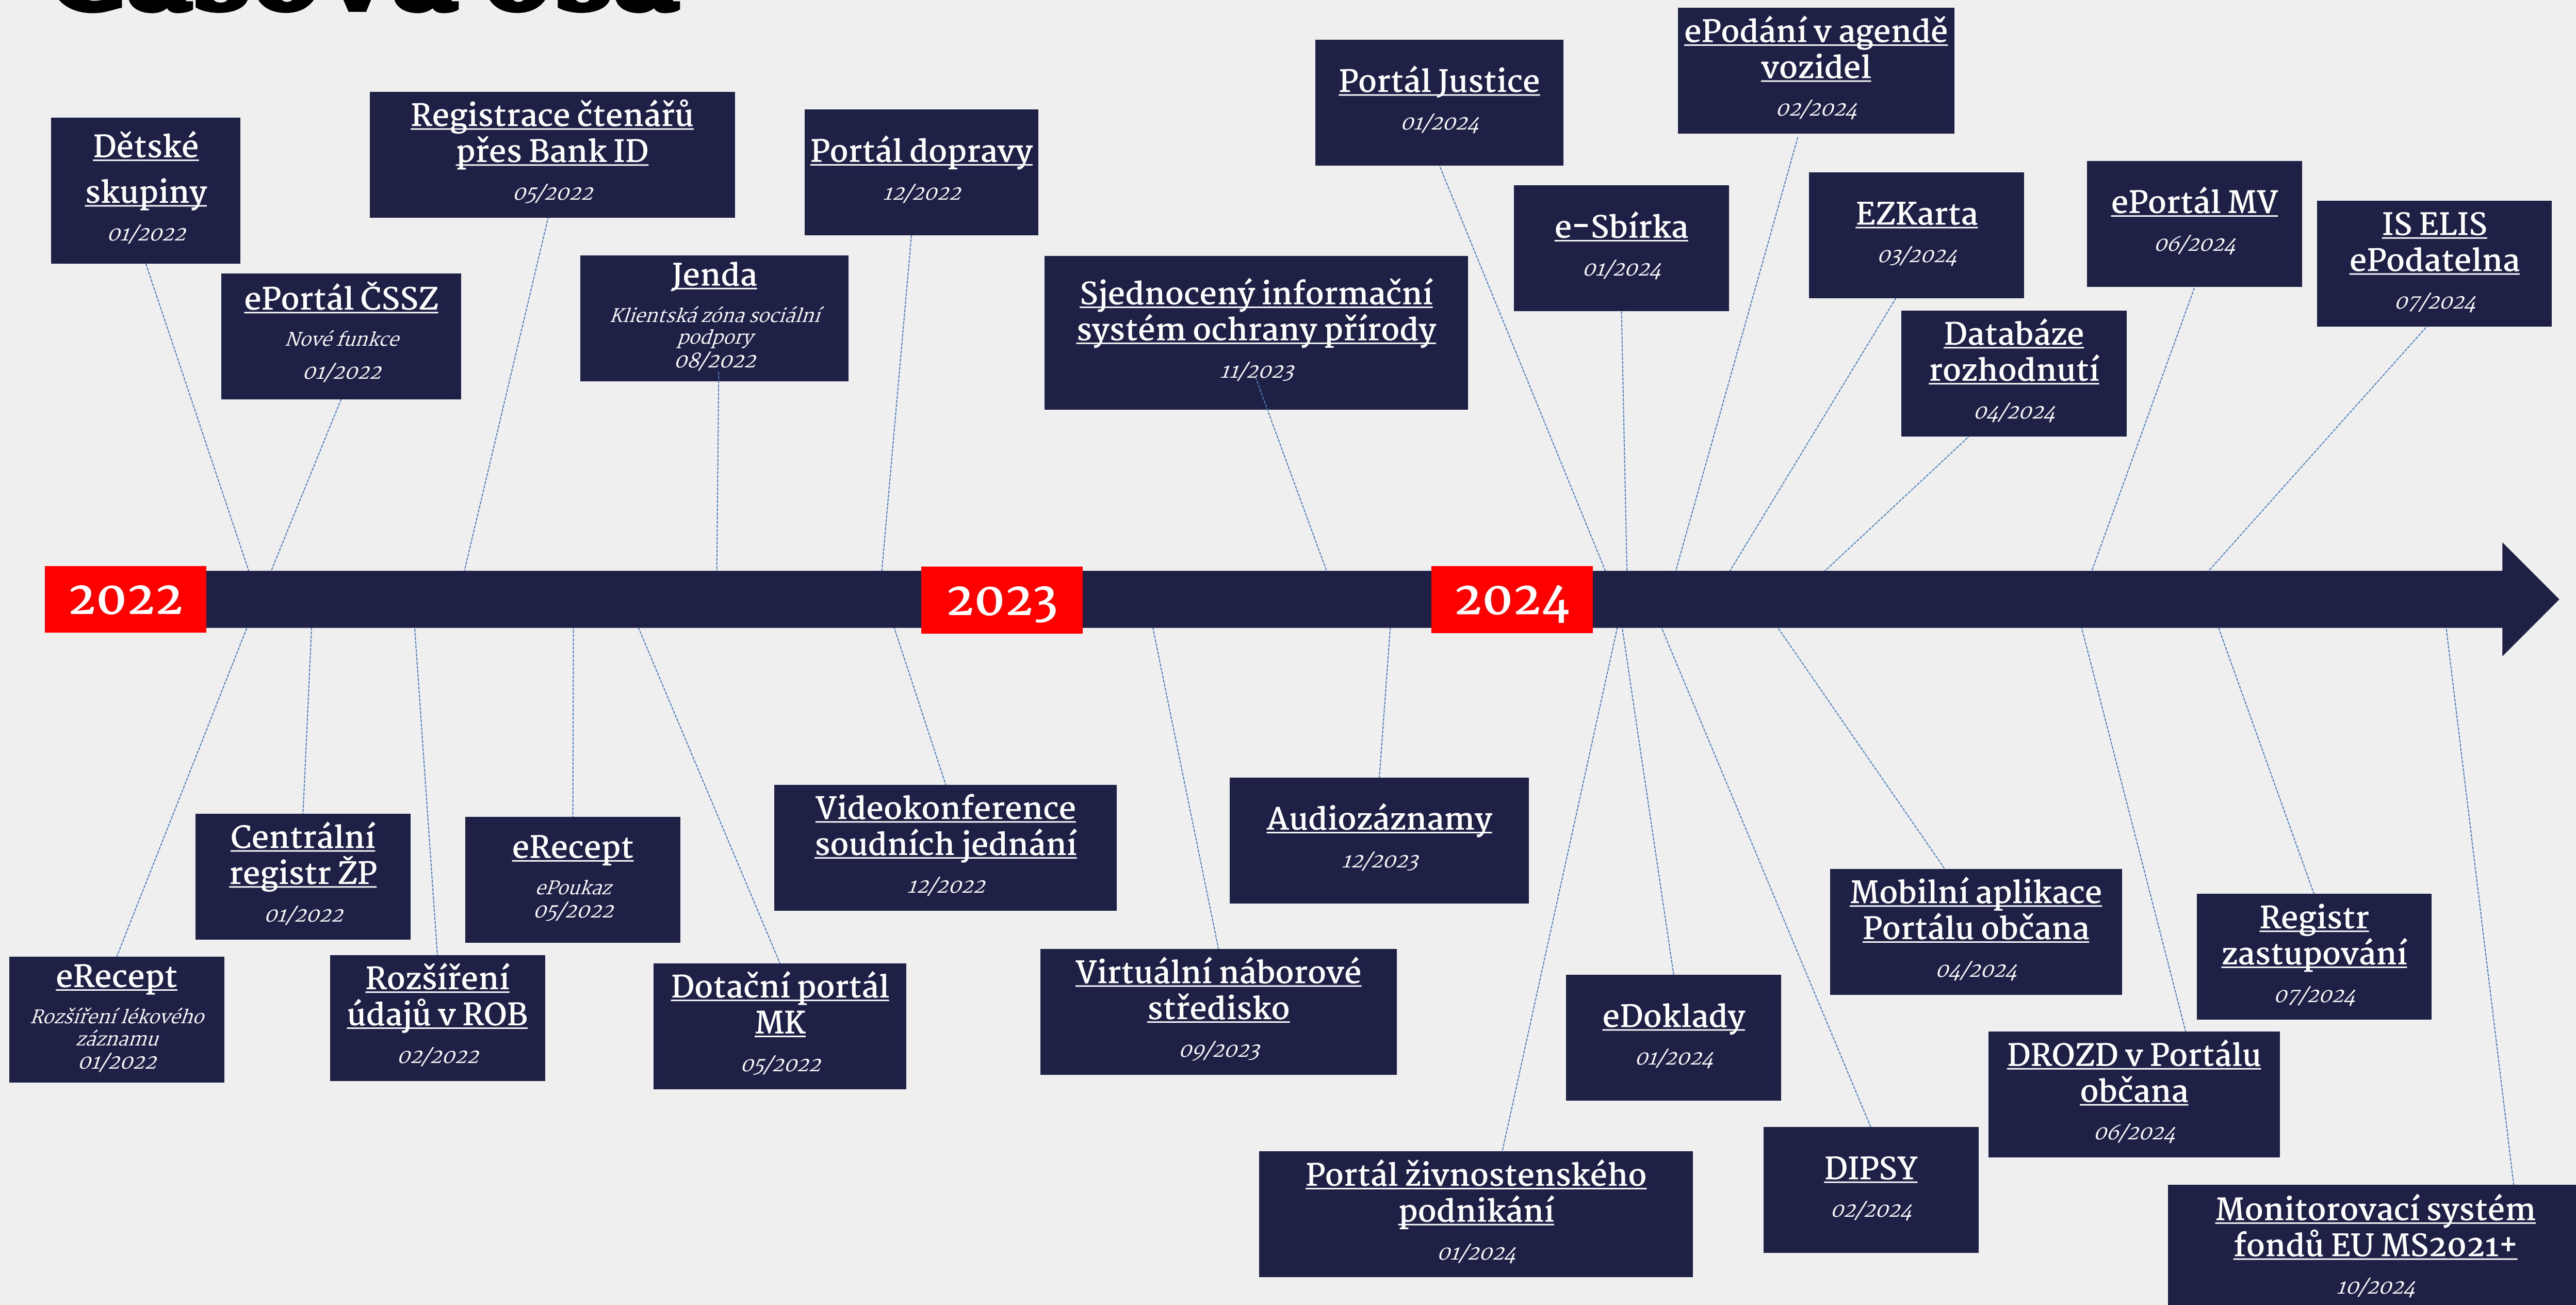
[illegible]

Dětské skupiny
01/2022

ePortál ČSSZ
Nové funkce
01/2022

Registrace čtenářů přes Bank ID
05/2022

Jenda
Klientská zóna sociální podpory
08/2022

Portál dopravy
12/2022

Sjednocený informační systém ochrany přírody
11/2023

Portál Justice
01/2024

e-Sbírka
01/2024

ePodání v agendě vozidel
02/2024

EZKarta
03/2024

Databáze rozhodnutí
04/2024

ePortál MV
06/2024

IS ELIS ePodatelna
07/2024

2022

2023

2024

eRecept
Rozšíření lékového záznamu
01/2022

Centrální registr ŽP
01/2022

Rozšíření údajů v ROB
02/2022

eRecept
ePoukaz
05/2022

Dotační portál MK
05/2022

Videokonference soudních jednání
12/2022

Virtuální náborové středisko
09/2023

Audiozáznamy
12/2023

Portál živnostenského podnikání
01/2024

eDoklady
01/2024

DIPSY
02/2024

Mobilní aplikace Portálu občana
04/2024

DROZD v Portálu občana
06/2024

Registr zastupování
07/2024

Monitorovací systém fondů EU MS2021+
10/2024